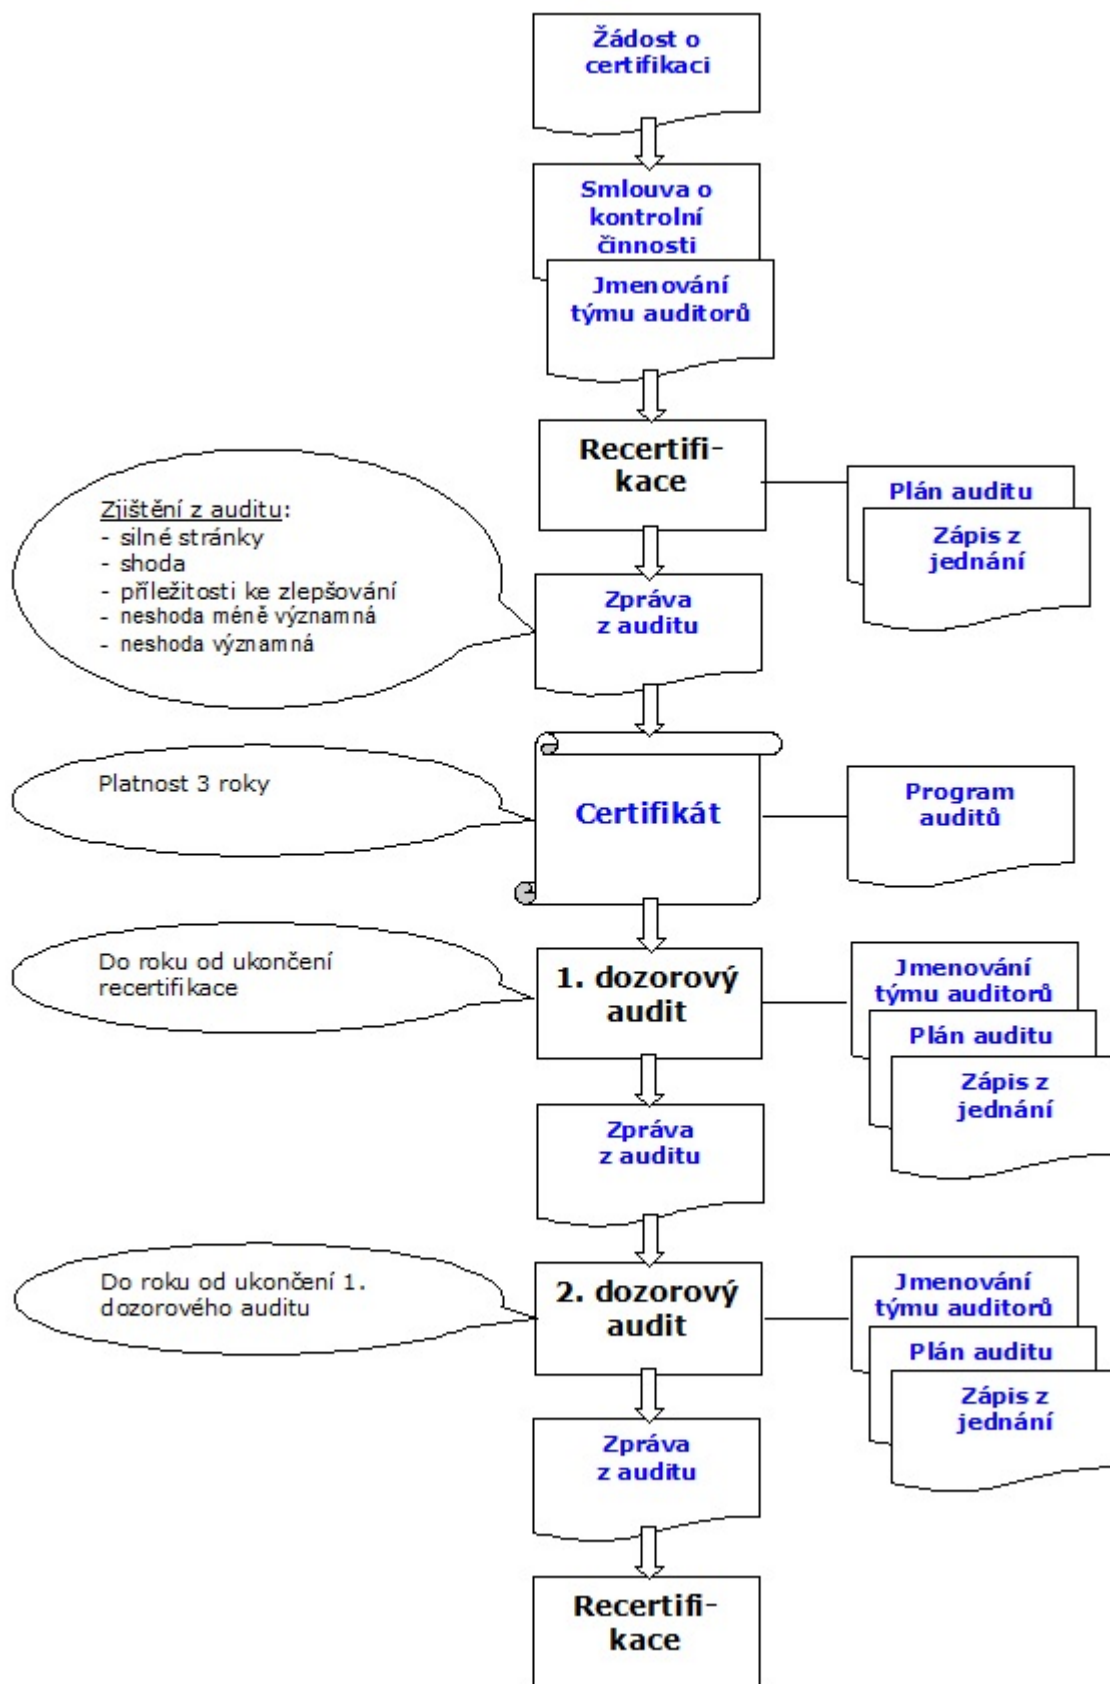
Žádost o certifikaci

Smlouva o kontrolní činnosti

Jmenování týmu auditorů

Recertifikace

Plán auditu

Zápis z jednání

Zjištění z auditu:
- silné stránky
- shoda
- příležitosti ke zlepšování
- neshoda méně významná
- neshoda významná

Zpráva z auditu

Platnost 3 roky

Certifikát

Program auditů

Do roku od ukončení recertifikace

1. dozorový audit

Jmenování týmu auditorů

Plán auditu

Zápis z jednání

Zpráva z auditu

Do roku od ukončení 1. dozorového auditu

2. dozorový audit

Jmenování týmu auditorů

Plán auditu

Zápis z jednání

Zpráva z auditu

Recertifikace